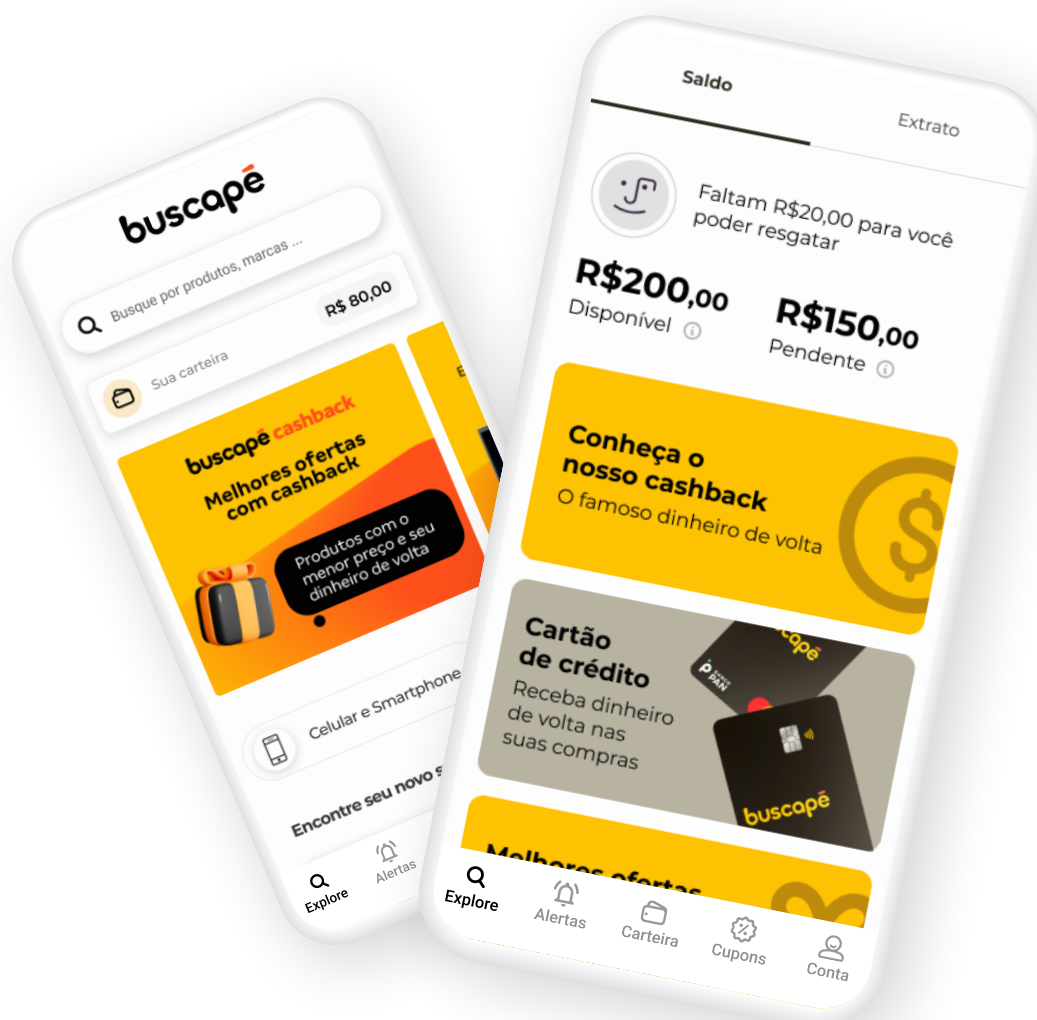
buscapé

Busque por produtos, marcas ...

Sua carteira

R$ 80,00

buscapé cashback

Melhores ofertas com cashback

Produtos com o menor preço e seu dinheiro de volta

Celular e Smartphone

Encontre seu novo s

Explore

Alertas

Saldo

Extrato

Faltam R$20,00 para você poder resgatar

R$200,00

Disponível

R$150,00

Pendente

Conheça o nosso cashback

O famoso dinheiro de volta

Cartão de crédito

Receba dinheiro de volta nas suas compras

buscapé

BANCO PAN

buscapé

Melhores ofertas

Explore

Alertas

Carteira

Cupons

Conta